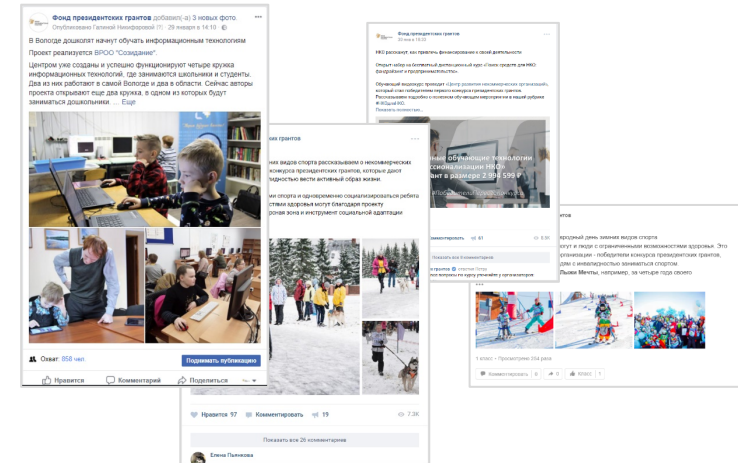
Фонд президентских грантов добавил(-а) 3 новых фото.
Опубликовано Галиной Никифоровой (?) · 29 января в 14:10 ·

В Вологде дошколят начнут обучать информационным технологиям

Проект реализуется ВРОО "Созидание".

Центром уже созданы и успешно функционируют четыре кружка информационных технологий, где занимаются школьники и студенты. Два из них работают в самой Вологде и два в области. Сейчас авторы проекта открывают еще два кружка, в одном из которых будут заниматься дошколики ... Еще

Охват: 856 чел.
Поднимать публикацию

Нравится Комментарий Поделиться

грантов

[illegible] видов спорта рассказываем о некоммерческих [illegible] конкурса президентских грантов, которые дают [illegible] возможность вести активный образ жизни.

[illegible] спорта и одновременно социализироваться ребята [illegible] здоровья могут благодаря проекту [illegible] зона и инструмент социальной адаптации

Нравится 97 Комментировать 19 7.3K

Показать все 26 комментариев

Елена Пьянкова

Фонд президентских грантов
29 января в 10:23

НКО расскажут, как привлечь финансирование в свою деятельность

Открыт набор на бесплатный дистанционный курс «Поиск средств для НКО: фандрайзинг и грантрайтинг».

Обучающий интенсив проводит «Центр развития некоммерческих организаций», который стал победителем первого конкурса президентских грантов. Рассказываем подробно о полезном обучающем мероприятии в нашей рубрике #ЖЩНКО.
Показать полностью...

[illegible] обучающие технологии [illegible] НКО» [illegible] в размере 2 994 599 Р

Комментировать 61 6.9K

Показать все 2 комментария

Показать ответ ответили Тогда
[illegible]

грантов

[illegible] день зимних видов спорта
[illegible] могут и люди с ограниченными возможностями здоровья. Это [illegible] организации - победители конкурса президентских грантов, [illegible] с инвалидностью заниматься спортом.
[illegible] Лыжи Мечты, например, за четыре года своего

1 класс · Просмотрено 554 раза

Комментировать 0 0 Класс 1